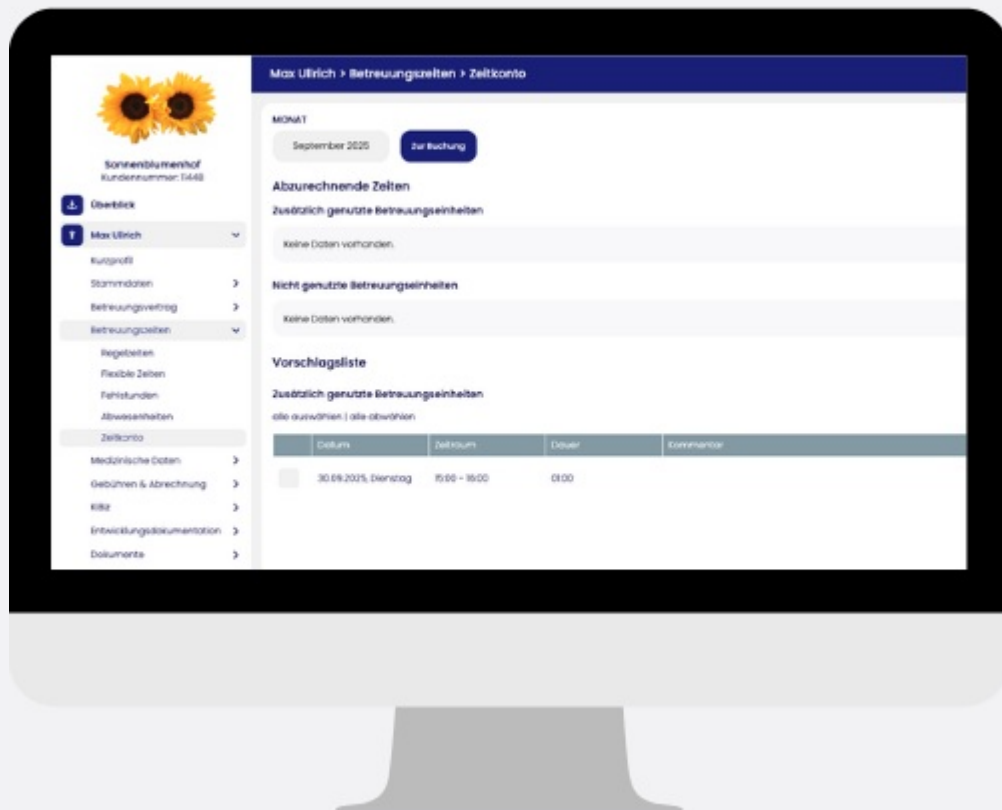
Sonnenblumenhof
Kundennummer: 1448

Überblick

Max Ulrich

Kurzprofil
Stammdaten
Betreuungsvertrag
Betreuungszeiten
Regelzeiten
Flexible Zeiten
Fehlstunden
Abwesenheiten
Zeitkonto
Medizinische Daten
Gebühren & Abrechnung
KiBiz
Entwicklungsdokumentation
Dokumente

Max Ulrich > Betreuungszeiten > Zeitkonto

MONAT

September 2025

Zur Buchung

Abzurechnende Zeiten

Zusätzlich genutzte Betreuungseinheiten

Keine Daten vorhanden.

Nicht genutzte Betreuungseinheiten

Keine Daten vorhanden.

Vorschlagsliste

Zusätzlich genutzte Betreuungseinheiten

alle auswählen | alle abwählen

| | Datum | Zeitraum | Dauer | Kommentar |
|---|---|---|---|---|
| | 30.09.2025, Dienstag | 15:00 - 16:00 | 01:00 | |